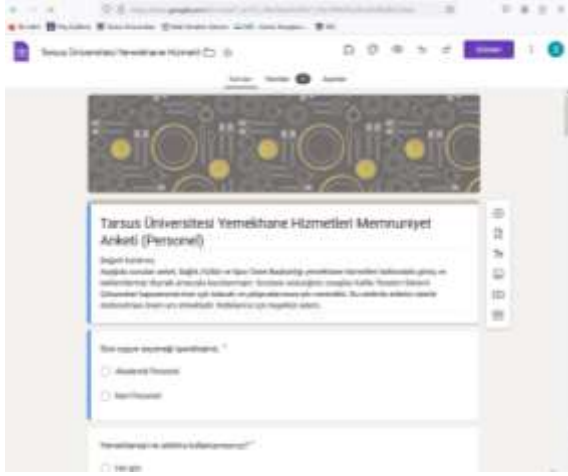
Tarsus Üniversitesi Yemekhane Hizmetleri

Sorular Yanıtlar Ayarlar

Tarsus Üniversitesi Yemekhane Hizmetleri Memnuniyet Anketi (Personel)

Değerli Katılımcı,
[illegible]

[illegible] *

Akademik Personel

İdari Personel

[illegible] *